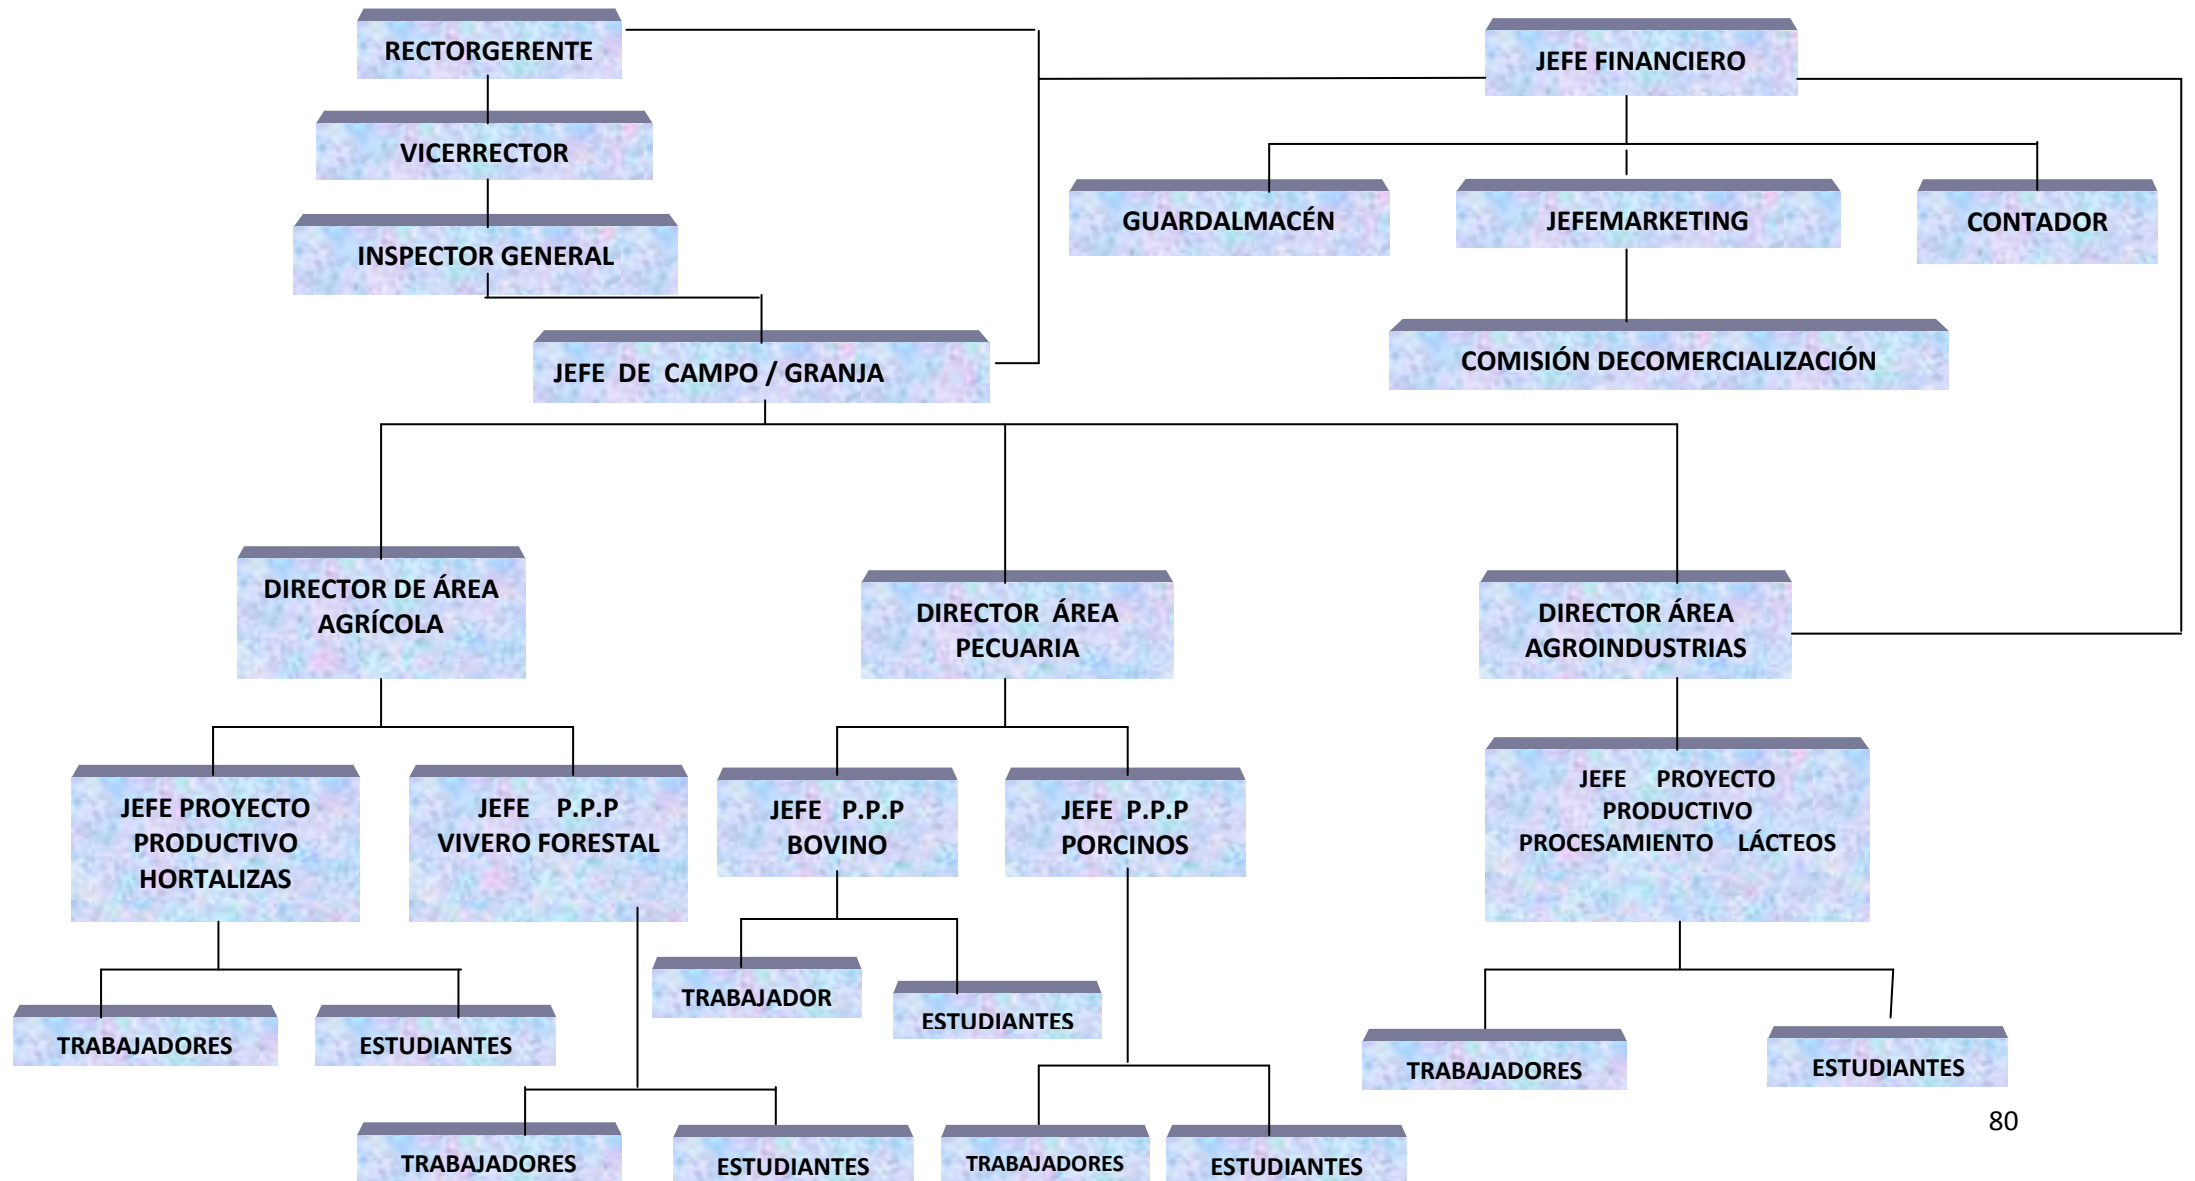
RECTORGERENTE

VICERRECTOR

INSPECTOR GENERAL

JEFE DE CAMPO / GRANJA

JEFE FINANCIERO

GUARDALMACÉN

JEFEMARKETING

CONTADOR

COMISIÓN DECOMERCIALIZACIÓN

DIRECTOR DE ÁREA AGRÍCOLA

DIRECTOR ÁREA PECUARIA

DIRECTOR ÁREA AGROINDUSTRIAS

JEFE PROYECTO PRODUCTIVO HORTALIZAS

JEFE P.P.P VIVERO FORESTAL

JEFE P.P.P BOVINO

JEFE P.P.P PORCINOS

JEFE PROYECTO PRODUCTIVO PROCESAMIENTO LÁCTEOS

TRABAJADORES

ESTUDIANTES

TRABAJADOR

ESTUDIANTES

TRABAJADORES

ESTUDIANTES

TRABAJADORES

ESTUDIANTES

TRABAJADORES

ESTUDIANTES

80